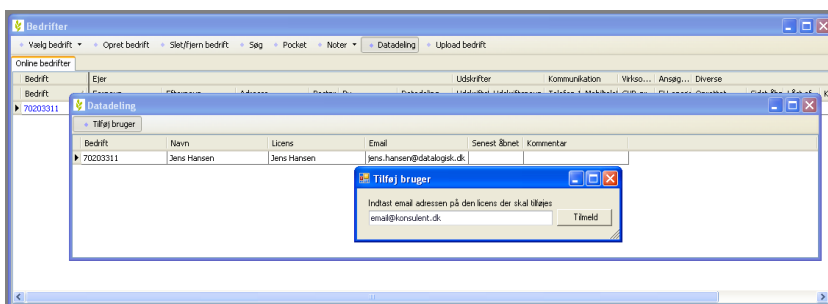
Bedrifter

Vælg bedrift · Opret bedrift · Slet/fjern bedrift · Søg · Pocket · Noter · Datadeling · Upload bedrift

Online bedrifter

| Bedrift | Ejer | Udskrifter | Kommunikation | Virkso... | Ansøg... | Diverse |
|---|---|---|---|---|---|---|
| Bedrift | | | | | | |
| 70203311 | | | | | | |

Datadeling

Tilføj bruger

| Bedrift | Navn | Licens | Email | Senest åbnet | Kommentar |
|---|---|---|---|---|---|
| 70203311 | Jens Hansen | Jens Hansen | jens.hansen@datalogisk.dk | | |

Tilføj bruger

Indtast email adressen på den licens der skal tilføjes

email@konsulent.dk

Tilmeld